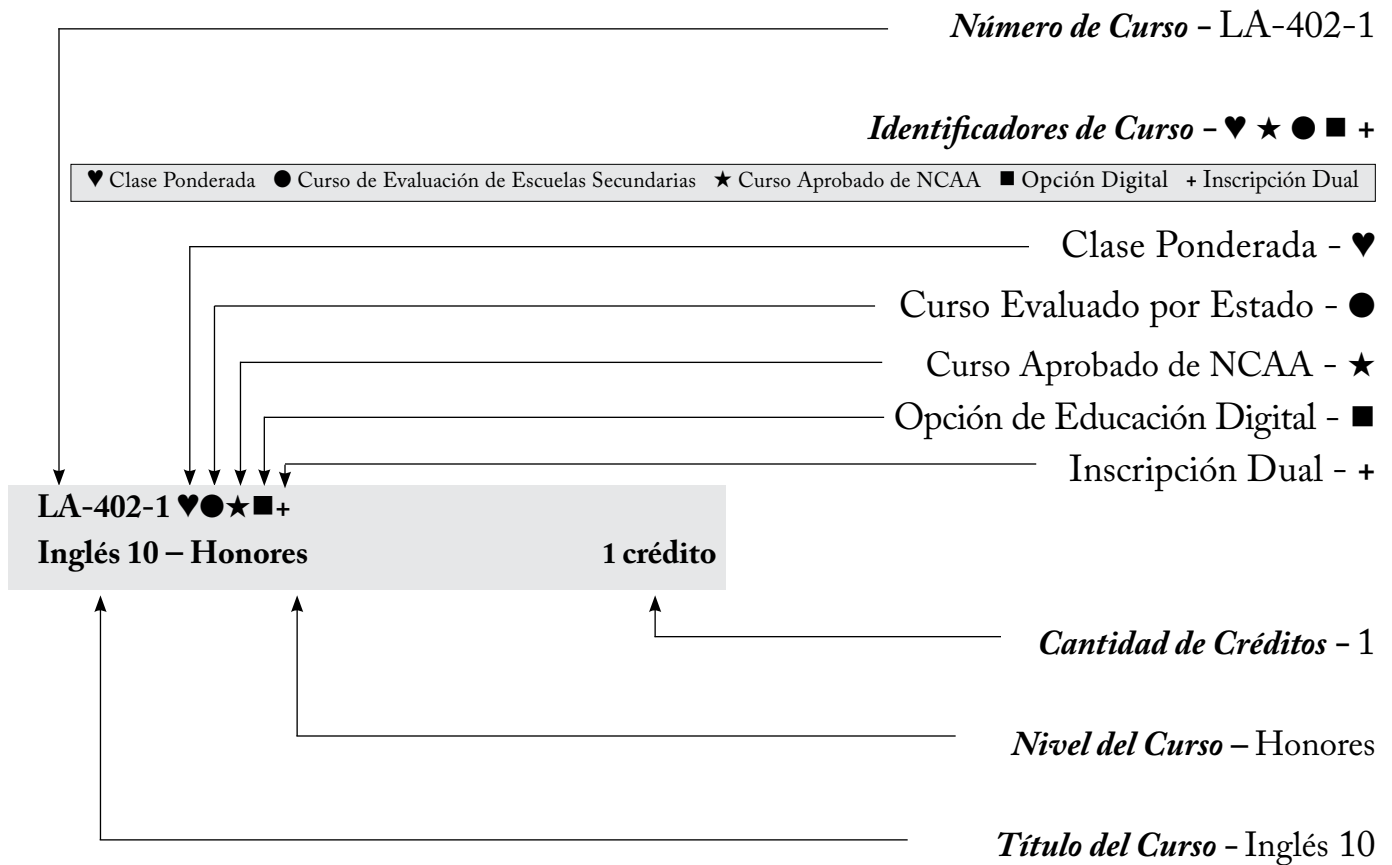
*Número de Curso* - LA-402-1

*Identificadores de Curso* - ♥ ★ ● ■ +

♥ Clase Ponderada ● Curso de Evaluación de Escuelas Secundarias ★ Curso Aprobado de NCAA ■ Opción Digital + Inscripción Dual

Clase Ponderada - ♥

Curso Evaluado por Estado - ●

Curso Aprobado de NCAA - ★

Opción de Educación Digital - ■

Inscripción Dual - +

**LA-402-1 ♥●★■+**

**Inglés 10 – Honores** **1 crédito**

*Cantidad de Créditos* - 1

*Nivel del Curso* – Honores

*Título del Curso* - Inglés 10